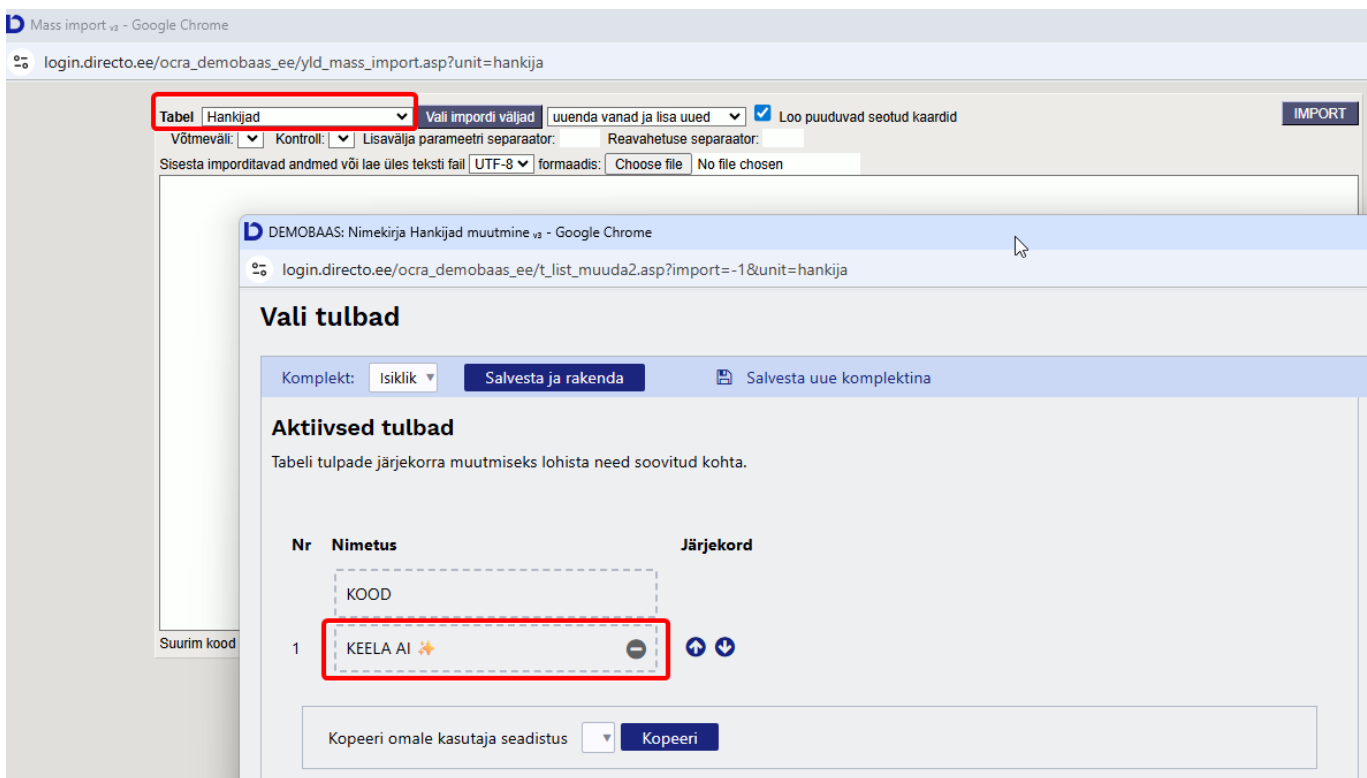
Mass import v3 - Google Chrome
login.directo.ee/ocra_demobaas_ee/yld_mass_import.asp?unit=hankija

Tabel Hankijad Vali impordi väljad uuenda vanad ja lisa uued Loo puuduvad seotud kaardid IMPORT
Võtmeväli: Kontroll: Lisavälja parameetri separaator: Reavahetuse separaator:
Sisesta imporditavad andmed või lae üles teksti fail UTF-8 formaadis: Choose file No file chosen

Suurim kood

DEMOBAAS: Nimekirja Hankijad muutmine v3 - Google Chrome
login.directo.ee/ocra_demobaas_ee/t_list_muuda2.asp?import=-1&unit=hankija

Vali tulbad

Komplekt: Isiklik Salvesta ja rakenda Salvesta uue komplektina

Aktiivsed tulbad

Tabeli tulpade järjekorra muutmiseks lohista need soovitud kohta.

| Nr | Nimetus | Järjekord |
|---|---|---|
| | KOOD | |
| 1 | KEELA AI | |

Kopeeri omale kasutaja seadistus Kopeeri